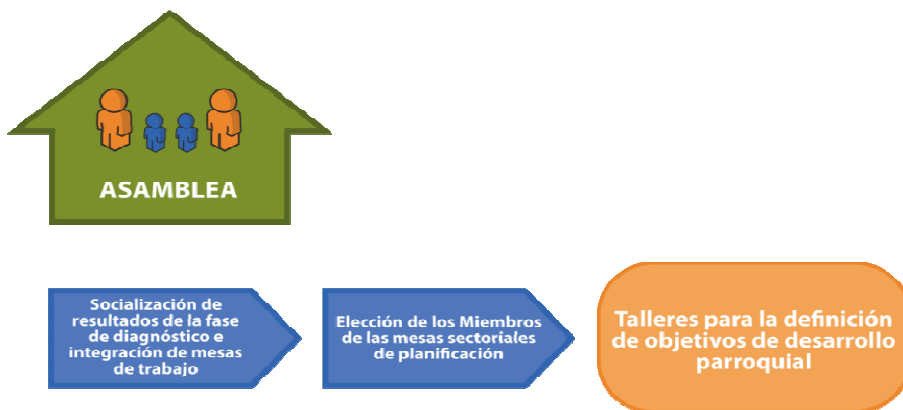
ASAMBLEA

Socialización de resultados de la fase de diagnóstico e integración de mesas de trabajo

Elección de los Miembros de las mesas sectoriales de planificación

Talleres para la definición de objetivos de desarrollo parroquial